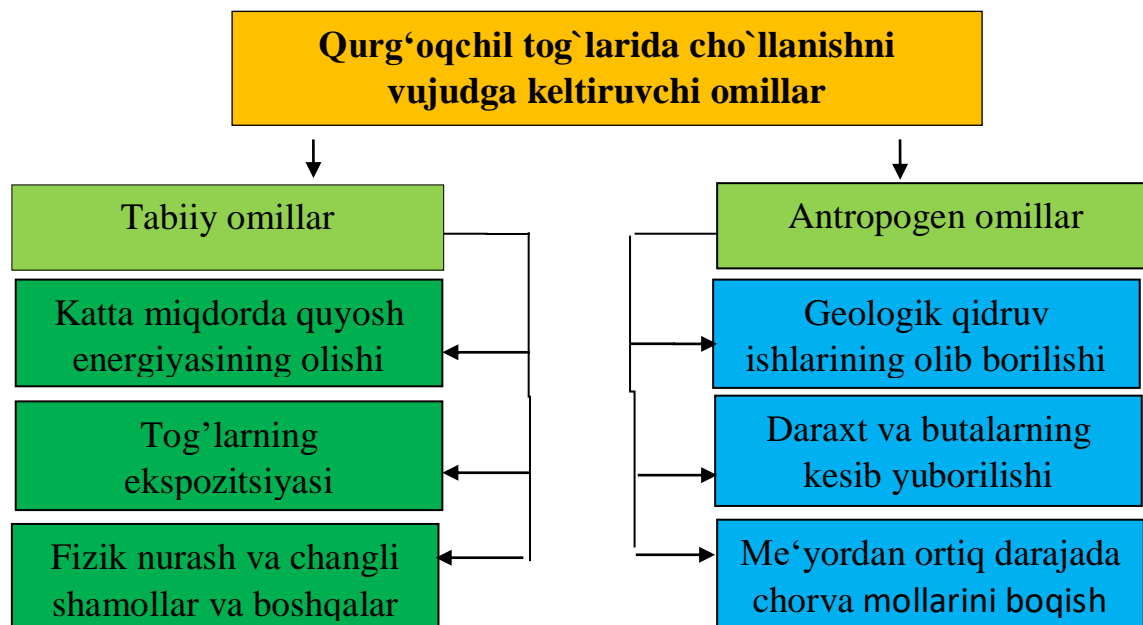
Qurg‘oqchil tog`larida cho`llanishni vujudga keltiruvchi omillar

Tabiiy omillar

Katta miqdorda quyosh energiyasining olishi

Tog’larning ekspozitsiyasi

Fizik nurash va changli shamollar va boshqalar

Antropogen omillar

Geologik qidruv ishlarining olib borilishi

Daraxt va butalarning kesib yuborilishi

Me‘yordan ortiq darajada chorva mollarini boqish